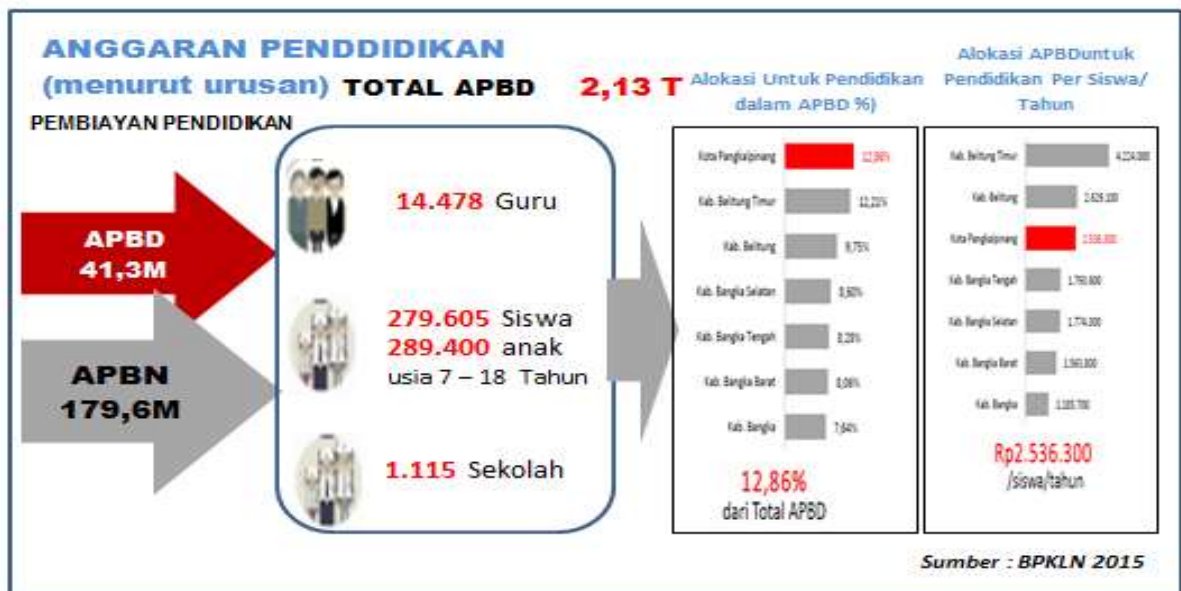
ANGGARAN PENDDIDIKAN (menurut urusan) TOTAL APBD 2,13 T

PEMBIAYAN PENDIDIKAN

APBD 41,3M

APBN 179,6M

14.478 Guru

279.605 Siswa
289.400 anak usia 7 – 18 Tahun

1.115 Sekolah

Alokasi Untuk Pendidikan dalam APBD %)

| | |
|---|---|
| Kota Pangkalpinang | 12,86% |
| Kab. Belitung Timur | 12,21% |
| Kab. Belitung | 9,75% |
| Kab. Bangka Selatan | 8,60% |
| Kab. Bangka Tengah | 8,20% |
| Kab. Bangka Barat | 8,06% |
| Kab. Bangka | 7,64% |

12,86%
dari Total APBD

Alokasi APBDuntuk Pendidikan Per Siswa/ Tahun

| | |
|---|---|
| Kab. Belitung Timur | 4.224.000 |
| Kab. Belitung | 2.626.100 |
| Kota Pangkalpinang | 2.536.300 |
| Kab. Bangka Tengah | 1.793.800 |
| Kab. Bangka Selatan | 1.774.300 |
| Kab. Bangka Barat | 1.563.800 |
| Kab. Bangka | 1.183.700 |

Rp2.536.300
/siswa/tahun

Sumber : BPKLN 2015